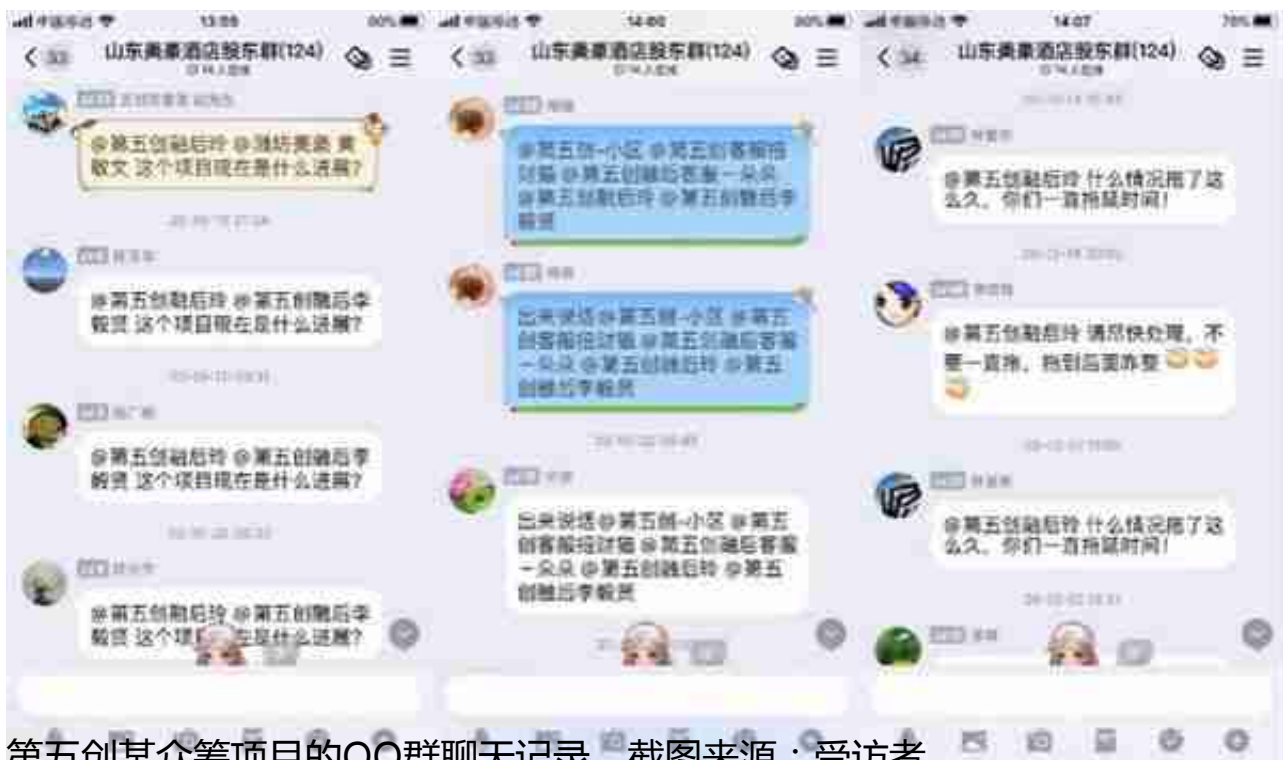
13:59 | 14:00 | 14:07

山东奥豪酒店股东群(124)

@第五创融后玲 @潍坊奥豪 黄敏文 这个项目现在是什么进展?

@第五创融后玲 @第五创融后李毅贤 这个项目现在是什么进展?

@第五创融后玲 @第五创融后李毅贤 这个项目现在是什么进展?

@第五创融后玲 @第五创融后李毅贤 这个项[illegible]是什么进展?

@第五创-小区 @第五创客服经理 @第五创融后客服一朵朵 @第五创融后玲 @第五创融后李毅贤

出来说话@第五创-小区 @第五创客服经理 @第五创融后客服一朵朵 @第五创融后玲 @第五创融后李毅贤

出来说话@第五创-小区 @第五创客服经理 @第五创融后客服一朵朵 @第五创融后玲 @第五创融后李毅贤

@第五创融后玲 什么情况拖了这么久，你们一直拖延时间!

@第五创融后玲 请尽快处理，不要一直拖，拖到后面吞整

@第五创融后玲 什么情况拖了这么久，你们一直拖延时间!

第五创某众筹项目的QQ群聊天记录，截图来源：受访者